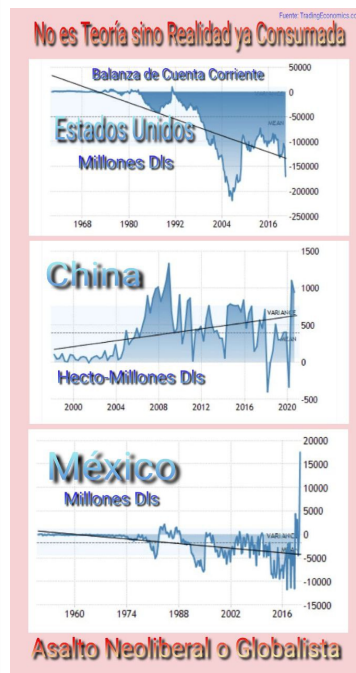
Fuente: TradingEconomics.com

No es Teoría sino Realidad ya Consumada

Balanza de Cuenta Corriente

Estados Unidos

Millones Dls

50000
0
-50000
-100000
-150000
-200000
-250000

MEAN

1968 1980 1992 2004 2016

China

Hecto-Millones Dls

1500
1000
500
0
-500

VARIANCE
MEAN

2000 2004 2008 2012 2016 2020

México

Millones Dls

20000
15000
10000
5000
0
-5000
-10000
-15000

VARIANCE

1960 1974 1988 2002 2016

Asalto Neoliberal o Globalista